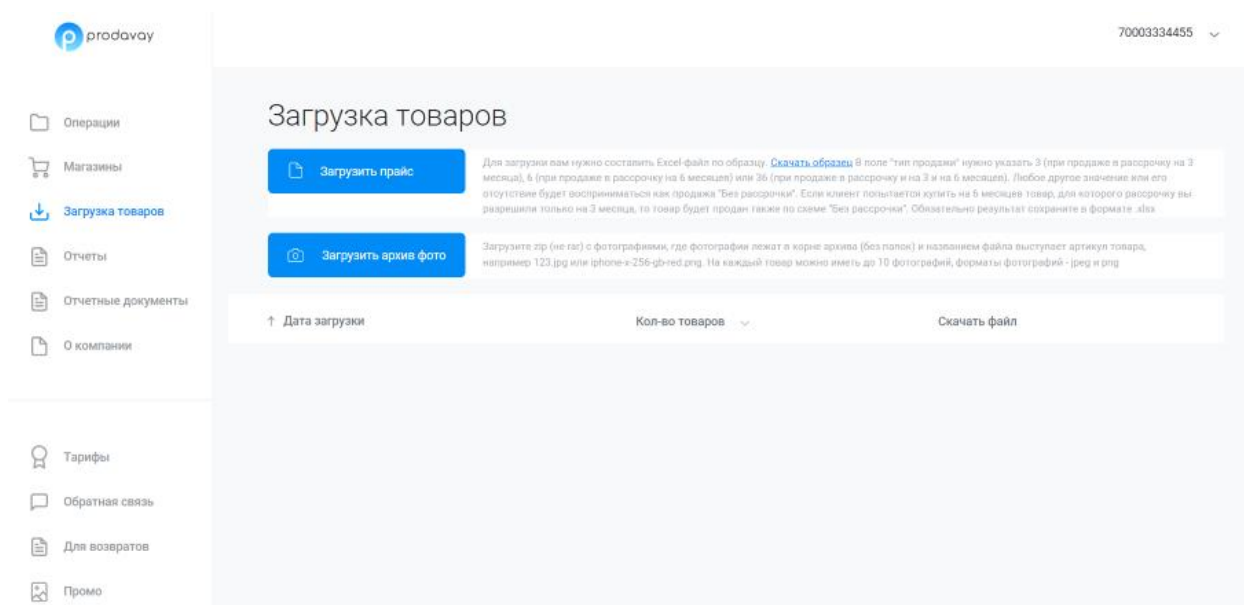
prodavay

70003334455

Операции

Магазины

Загрузка товаров

Отчеты

Отчетные документы

О компании

Тарифы

Обратная связь

Для возвратов

Промо

Загрузка товаров

Загрузить прайс

Для загрузки вам нужно составить Excel-файл по образцу. Скачать образец В поле "тип продажи" нужно указать 3 (при продаже в рассрочку на 3 месяца), 6 (при продаже в рассрочку на 6 месяцев) или 36 (при продаже в рассрочку и на 3 и на 6 месяцев). Любое другое значение или его отсутствие будет восприниматься как продажа "Без рассрочки". Если клиент попытается купить на 6 месяцев товар, для которого рассрочку вы разрешили только на 3 месяца, то товар будет продан также по схеме "Без рассрочки". Обязательно результат сохраните в формате .xlsx

Загрузить архив фото

Загрузите zip (не rar) с фотографиями, где фотографии лежат в корне архива (без папок) и названием файла выступает артикул товара, например 123.jpg или iphone-x-256-gb-red.png. На каждый товар можно иметь до 10 фотографий, форматы фотографий - jpeg и png

↑ Дата загрузки

Кол-во товаров

Скачать файл